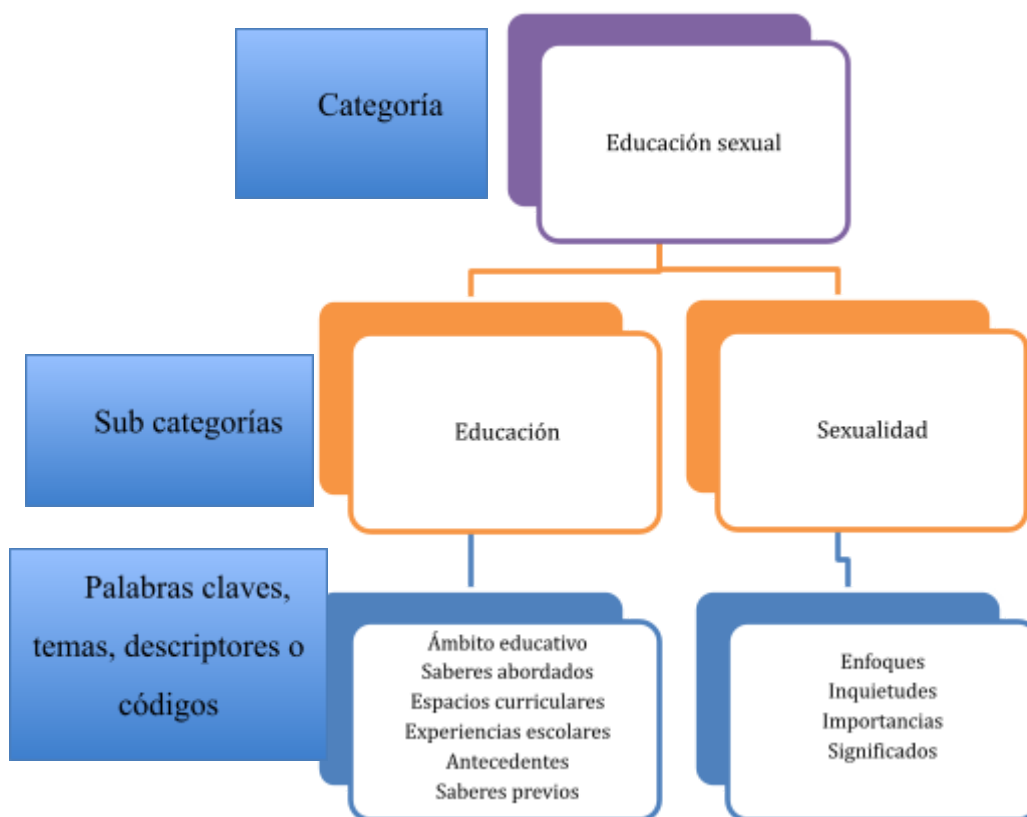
Categoría

Educación sexual

Sub categorías

Educación

Sexualidad

Palabras claves, temas, descriptores o códigos

Ámbito educativo
Saberes abordados
Espacios curriculares
Experiencias escolares
Antecedentes
Saberes previos

Enfoques
Inquietudes
Importancias
Significados